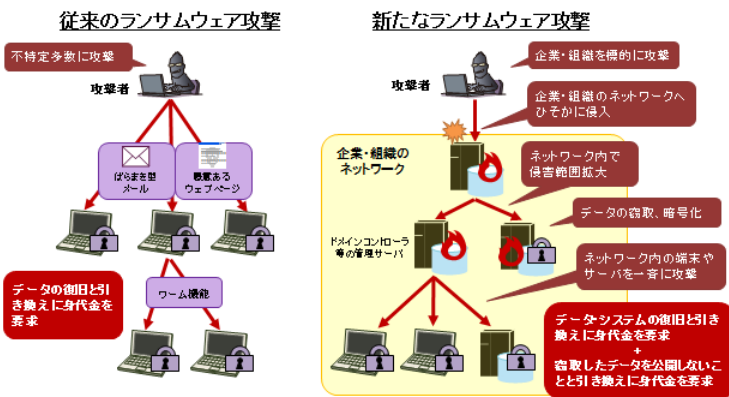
従来のランサムウェア攻撃

不特定多数に攻撃

攻撃者

ばらまき型メール

悪意あるウェブページ

ワーム機能

データの復旧と引き換えに身代金を要求

新たなランサムウェア攻撃

企業・組織を標的に攻撃

攻撃者

企業・組織のネットワークへひそかに侵入

企業・組織のネットワーク

ネットワーク内で侵害範囲拡大

データの窃取、暗号化

ドメインコントローラ等の管理サーバ

ネットワーク内の端末やサーバを一斉に攻撃

データ・システムの復旧と引き換えに身代金を要求
+
窃取したデータを公開しないことと引き換えに身代金を要求